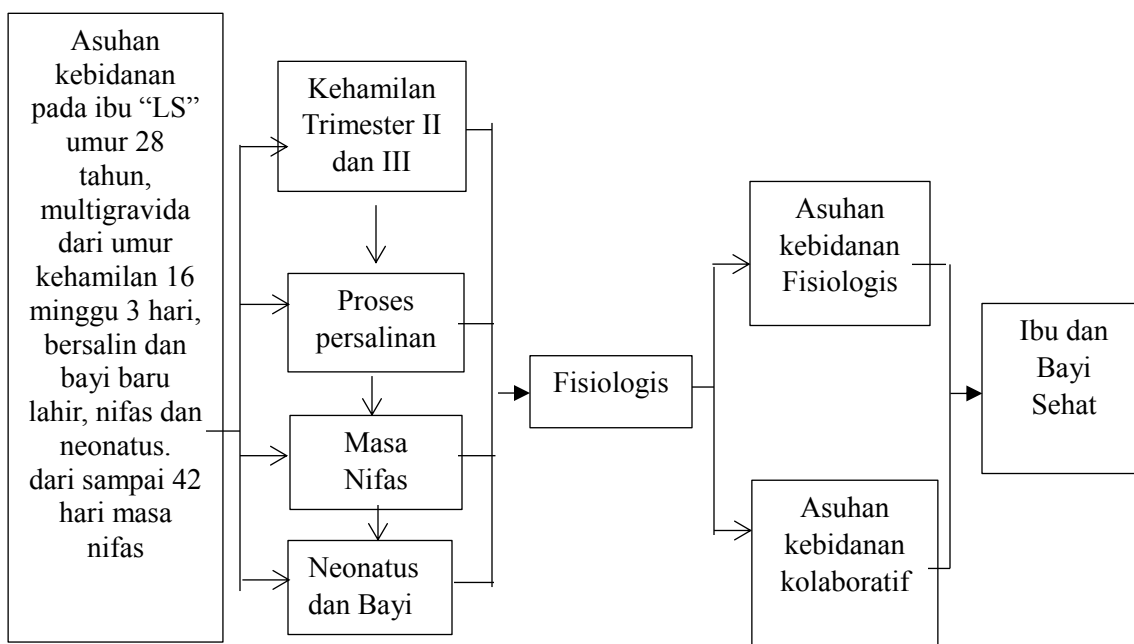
Asuhan kebidanan pada ibu “LS” umur 28 tahun, multigravida dari umur kehamilan 16 minggu 3 hari, bersalin dan bayi baru lahir, nifas dan neonatus. dari sampai 42 hari masa nifas

Kehamilan Trimester II dan III

Proses persalinan

Masa Nifas

Neonatus dan Bayi

Fisiologis

Asuhan kebidanan Fisiologis

Asuhan kebidanan kolaboratif

Ibu dan Bayi Sehat